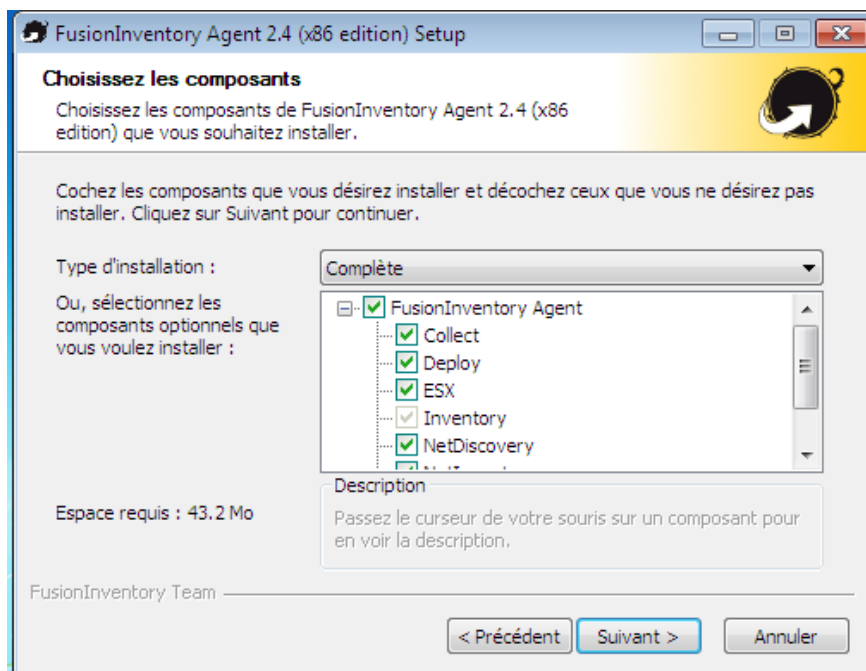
FusionInventory Agent 2.4 (x86 edition) Setup

Choisissez les composants

Choisissez les composants de FusionInventory Agent 2.4 (x86 edition) que vous souhaitez installer.

Cochez les composants que vous désirez installer et décochez ceux que vous ne désirez pas installer. Cliquez sur Suivant pour continuer.

Type d'installation :

Complète

Ou, sélectionnez les composants optionnels que vous voulez installer :

FusionInventory Agent
Collect
Deploy
ESX
Inventory
NetDiscovery
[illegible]

Description

Passez le curseur de votre souris sur un composant pour en voir la description.

Espace requis : 43.2 Mo

FusionInventory Team

< Précédent
Suivant >
Annuler